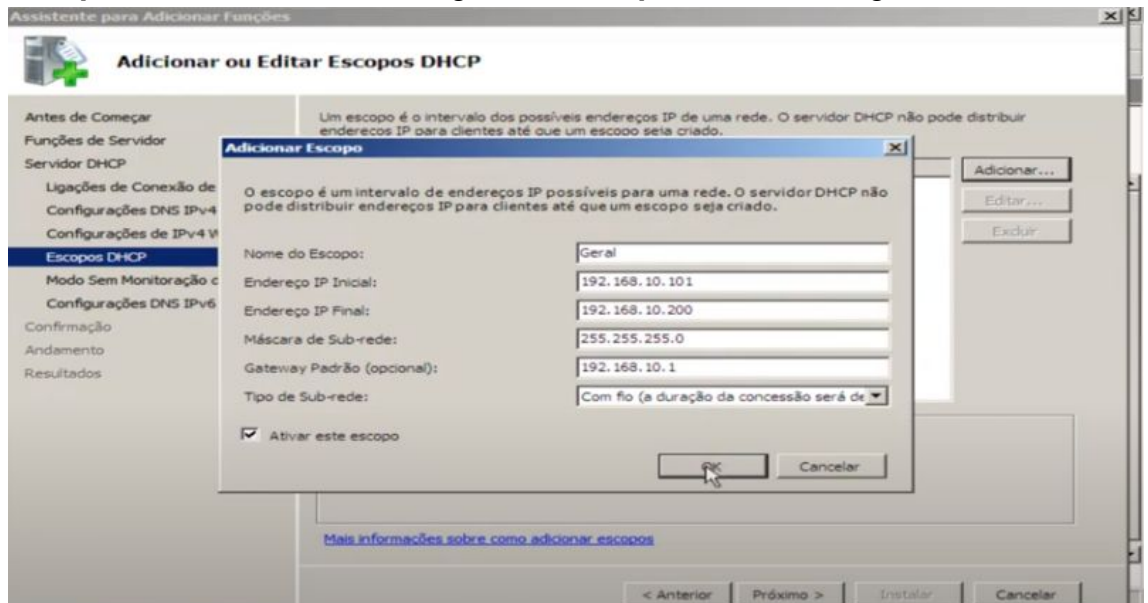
Assistente para Adicionar Funções

Adicionar ou Editar Escopos DHCP

Antes de Começar
Funções de Servidor
Servidor DHCP
Ligações de Conexão de
Configurações DNS IPv4
Configurações de IPv4 W
Escopos DHCP
Modo Sem Monitoração c
Configurações DNS IPv6
Confirmação
Andamento
Resultados

Um escopo é o intervalo dos possíveis endereços IP de uma rede. O servidor DHCP não pode distribuir endereços IP para clientes até que um escopo seja criado.

Adicionar...
Editar...
Excluir

Adicionar Escopo

O escopo é um intervalo de endereços IP possíveis para uma rede. O servidor DHCP não pode distribuir endereços IP para clientes até que um escopo seja criado.

| | |
|---|---|
| Nome do Escopo: | Geral |
| Endereço IP Inicial: | 192.168.10.101 |
| Endereço IP Final: | 192.168.10.200 |
| Máscara de Sub-rede: | 255.255.255.0 |
| Gateway Padrão (opcional): | 192.168.10.1 |
| Tipo de Sub-rede: | Com fio (a duração da concessão será de |

Ativar este escopo

OK
Cancelar

Mais informações sobre como adicionar escopos

< Anterior
Próximo >
Instalar
Cancelar